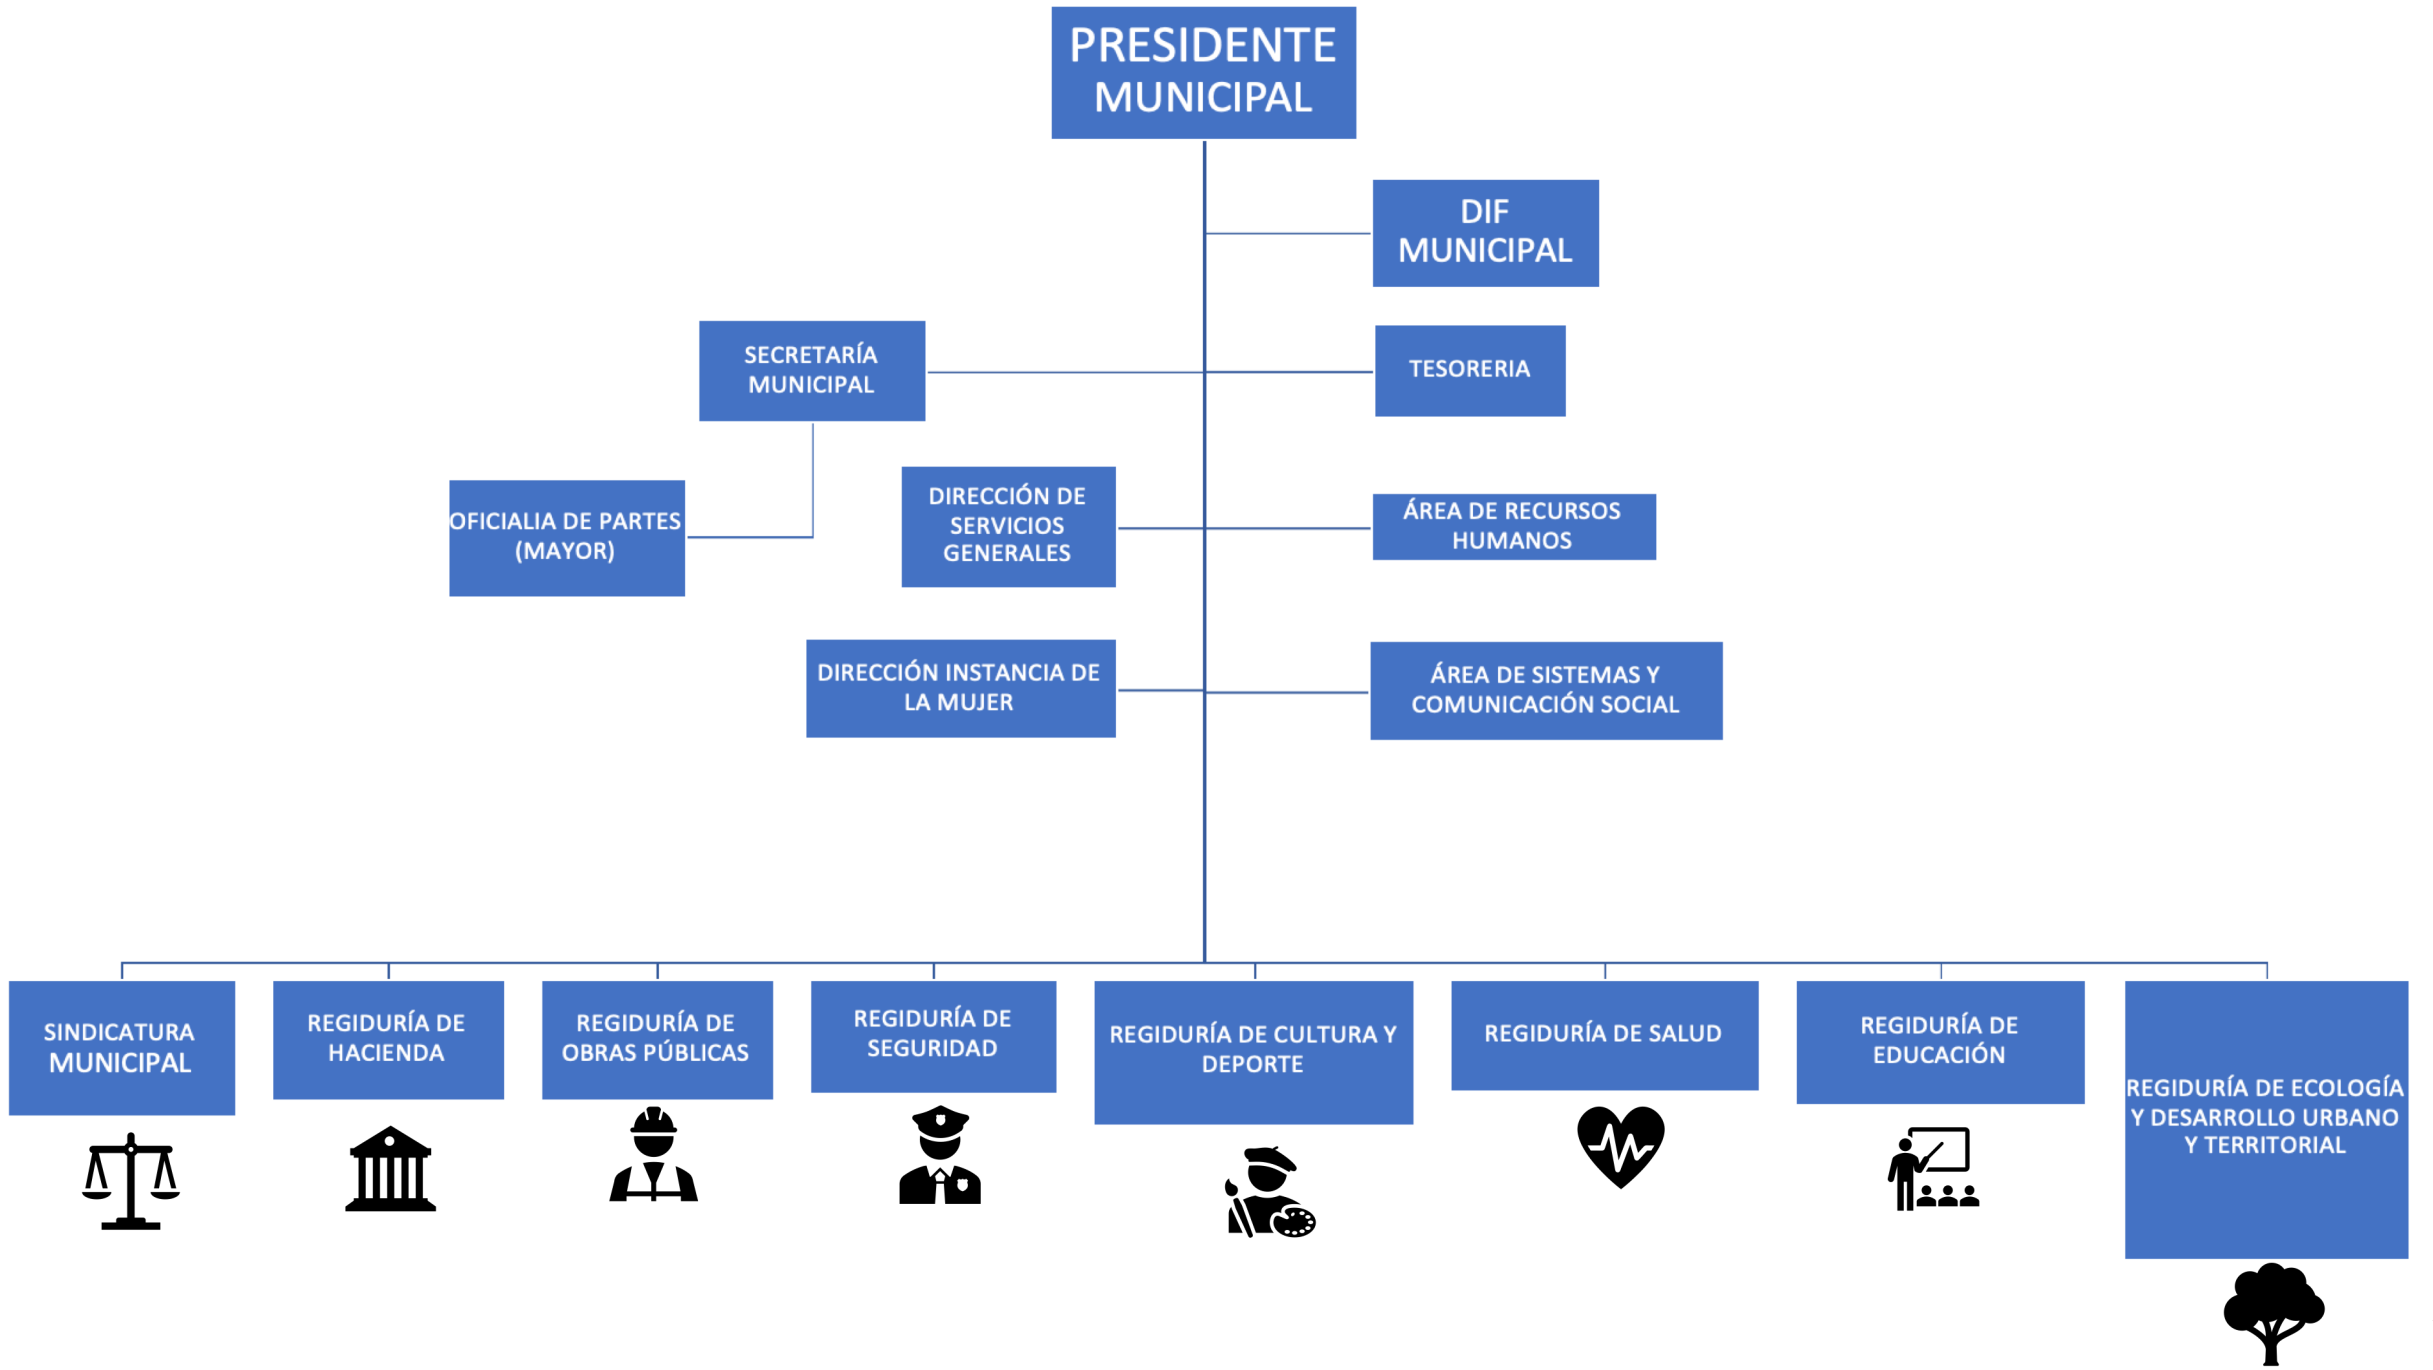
PRESIDENTE MUNICIPAL

DIF MUNICIPAL

SECRETARÍA MUNICIPAL

TESORERIA

OFICIALIA DE PARTES (MAYOR)

DIRECCIÓN DE SERVICIOS GENERALES

ÁREA DE RECURSOS HUMANOS

DIRECCIÓN INSTANCIA DE LA MUJER

ÁREA DE SISTEMAS Y COMUNICACIÓN SOCIAL

SINDICATURA MUNICIPAL

REGIDURÍA DE HACIENDA

REGIDURÍA DE OBRAS PÚBLICAS

REGIDURÍA DE SEGURIDAD

REGIDURÍA DE CULTURA Y DEPORTE

REGIDURÍA DE SALUD

REGIDURÍA DE EDUCACIÓN

REGIDURÍA DE ECOLOGÍA Y DESARROLLO URBANO Y TERRITORIAL